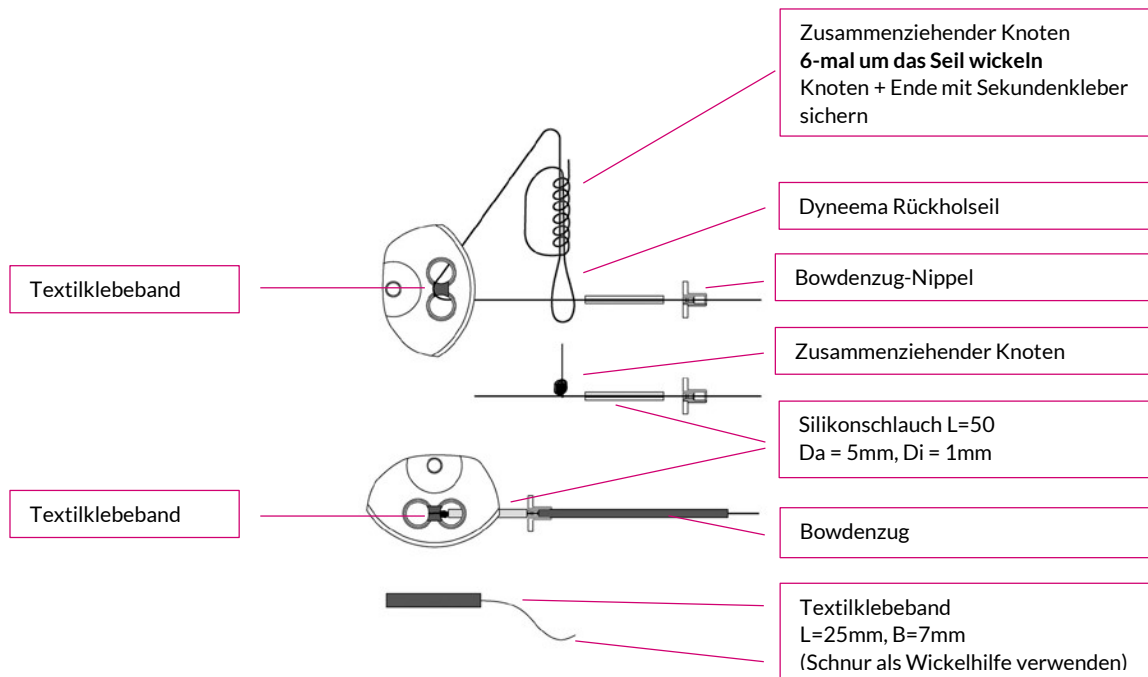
Zusammenziehender Knoten
**6-mal um das Seil wickeln**
Knoten + Ende mit Sekundenkleber sichern

Dyneema Rückholseil

Textilklebeband

Bowdenzug-Nippel

Zusammenziehender Knoten

Silikonschlauch L=50
Da = 5mm, Di = 1mm

Textilklebeband

Bowdenzug

Textilklebeband
L=25mm, B=7mm
(Schnur als Wickelhilfe verwenden)